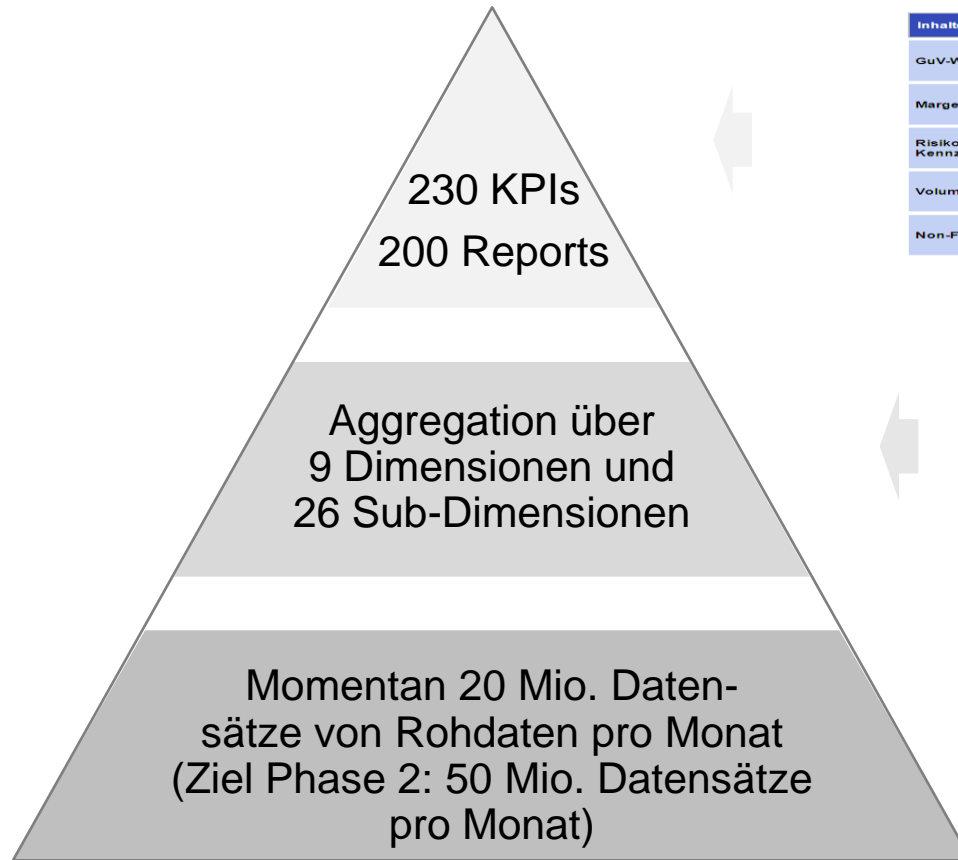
230 KPIs
200 Reports

Aggregation über 9 Dimensionen und 26 Sub-Dimensionen

Momentan 20 Mio. Datensätze von Rohdaten pro Monat (Ziel Phase 2: 50 Mio. Datensätze pro Monat)

Inhalt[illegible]
GuV-W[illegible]
Marge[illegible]
Risiko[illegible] Kennz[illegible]
Volum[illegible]
Non-F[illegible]